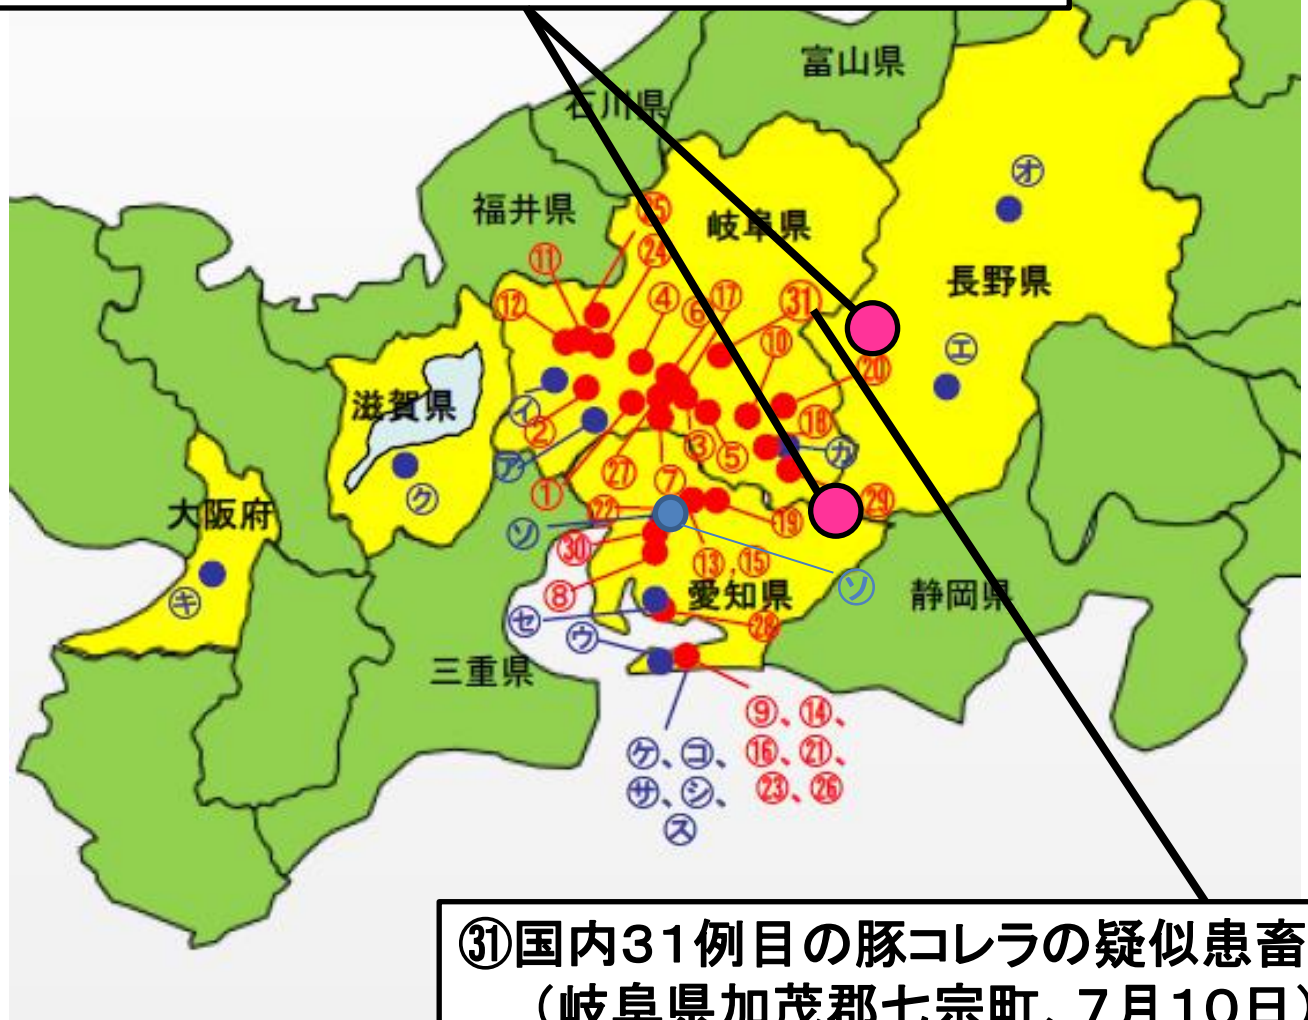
富山県
石川県
福井県
岐阜県
長野県
㋔
㋓
滋賀県
大阪府
㋖
㋗
㋐
㋑
㋕
㋞
㋞
㋝
㋒
三重県
愛知県
静岡県
㉕
㉔
⑪
⑫
④
⑥
⑰
㉛
⑩
⑳
⑱
②
③
⑤
①
㉗
⑦
㉒
⑲
㉙
㉚
⑬,⑮
⑧
㉘
⑨、⑭、
⑯、㉑、
㉓、㉖
㋘、㋙、
㋚、㋛、
㋜
㉛国内31例目の豚コレラの疑似患畜
（岐阜県加茂郡七宗町、7月10日）